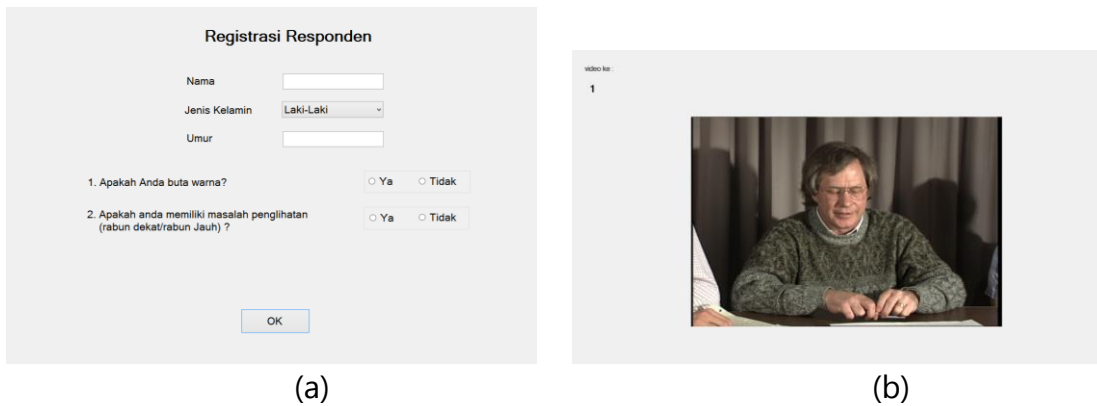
Registrasi Responden

Nama

Jenis Kelamin Laki-Laki

Umur

1. Apakah Anda buta warna? Ya Tidak

2. Apakah anda memiliki masalah penglihatan (rabun dekat/rabun Jauh) ? Ya Tidak

OK

(a)

video ke :

1

(b)